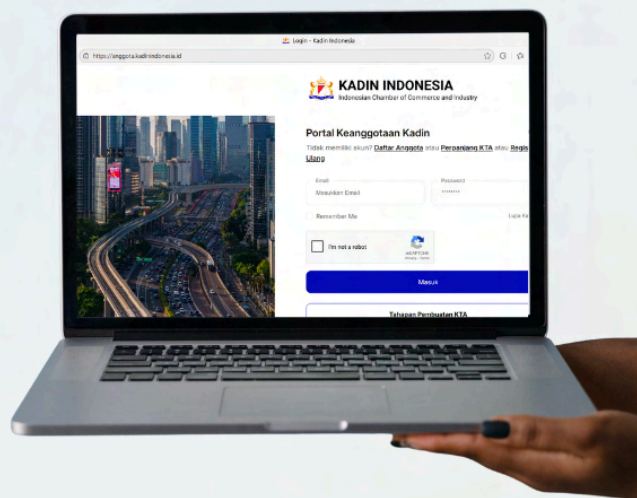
Login – Kadin Indonesia

https://anggota.kadinindonesia.id

KADIN INDONESIA
Indonesian Chamber of Commerce and Industry

Portal Keanggotaan Kadin

Tidak memiliki akun? Daftar Anggota atau Perpanjang KTA atau Regis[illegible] Ulang

Email
Masukkan Email

Password
••••••••

Remember Me

Lupa Ka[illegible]

I'm not a robot

reCAPTCHA
Privacy - Terms

Masuk

Tahapan Pembuatan KTA